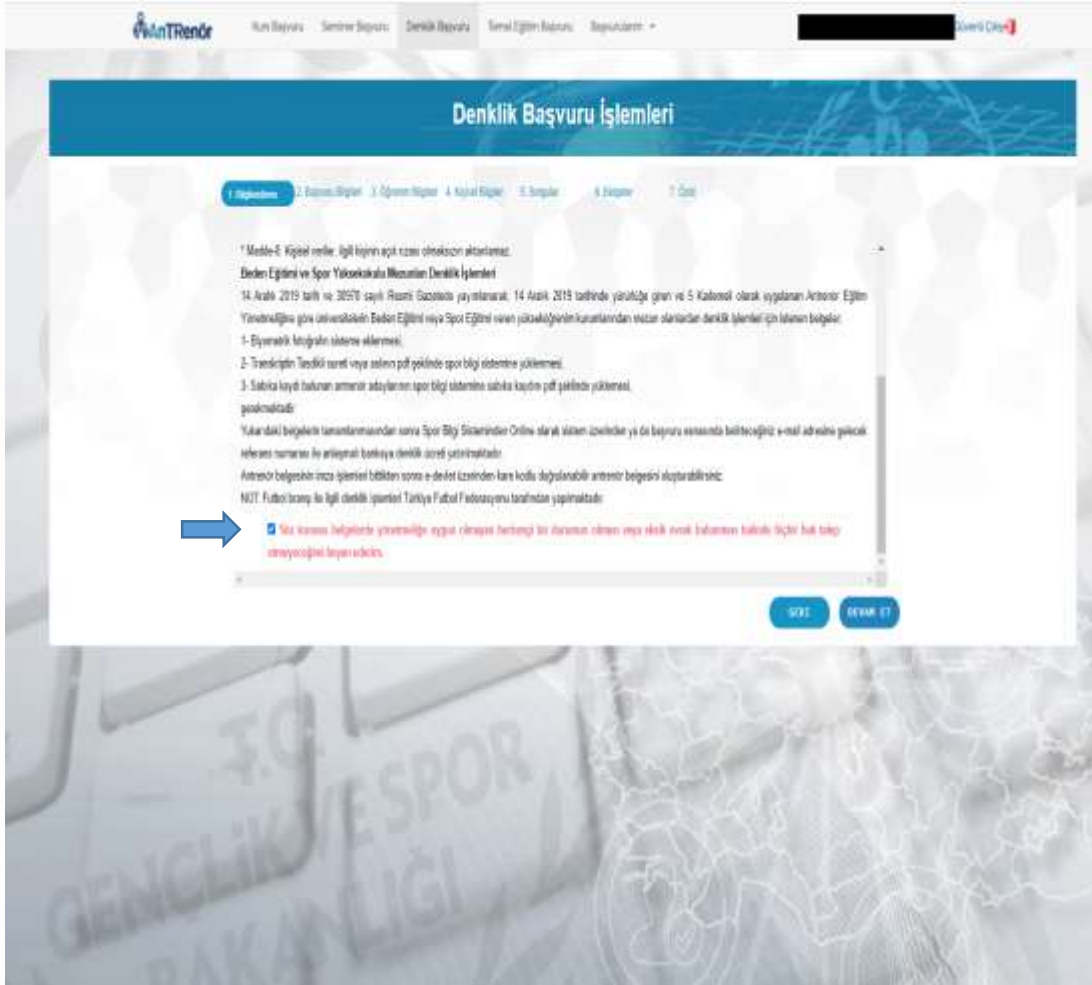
AnTRenör Kurs Başvuru Seminer Başvuru Denklik Başvuru Temel Eğitim Başvuru Başvurularım ▾ Güvenli Çıkış

Denklik Başvuru İşlemleri

1. Bilgilendirme 2. Başvuru Bilgileri 3. Öğrenim Bilgileri 4. Kişisel Bilgiler 5. Sorgular 6. Belgeler 7. Özet

* Madde-E: Kişisel veriler, ilgili kişinin açık rızası olmaksızın aktarılamaz.

Beden Eğitimi ve Spor Yüksekokulu Mezunları Denklik İşlemleri

14 Aralık 2019 tarih ve 30978 sayılı Resmi Gazetede yayımlanarak, 14 Aralık 2019 tarihinde yürürlüğe giren ve 5 Kademeli olarak uygulanan Antrenör Eğitim Yönetmeliğine göre üniversitelerin Beden Eğitimi veya Spor Eğitimi veren yükseköğrenim kurumlarından mezun olanlardan denklik işlemleri için istenen belgeler;

1- Biyometrik fotoğrafın sisteme eklenmesi,

2- Transkriptin Tasdikli sureti veya aslının pdf şeklinde spor bilgi sistemine yüklenmesi.

3- Sabıka kaydı bulunan antrenör adaylarının spor bilgi sistemine sabıka kaydını pdf şeklinde yüklemesi,

gerekmektedir.

Yukarıdaki belgelerin tamamlanmasından sonra Spor Bilgi Sisteminden Online olarak sistem üzerinden ya da başvuru esnasında belirteceğiniz e-mail adresine gelecek referans numarası ile anlaşmalı bankaya denklik ücreti yatırılmaktadır.

Antrenör belgesinin imza işlemleri bittikten sonra e-devlet üzerinden kare kodlu doğrulanabilir antrenör belgesini oluşturabilirsiniz.

NOT: Futbol branşı ile ilgili denklik işlemleri Türkiye Futbol Federasyonu tarafından yapılmaktadır.

Söz konusu belgelerde yönetmeliğe aykırı olmayan herhangi bir durumun olması veya eksik evrak bulunması halinde hiçbir hak talep etmeyeceğimi beyan ederim.

GERİ DEVAM ET

T.C. GENÇLİK VE SPOR BAKANLIĞI